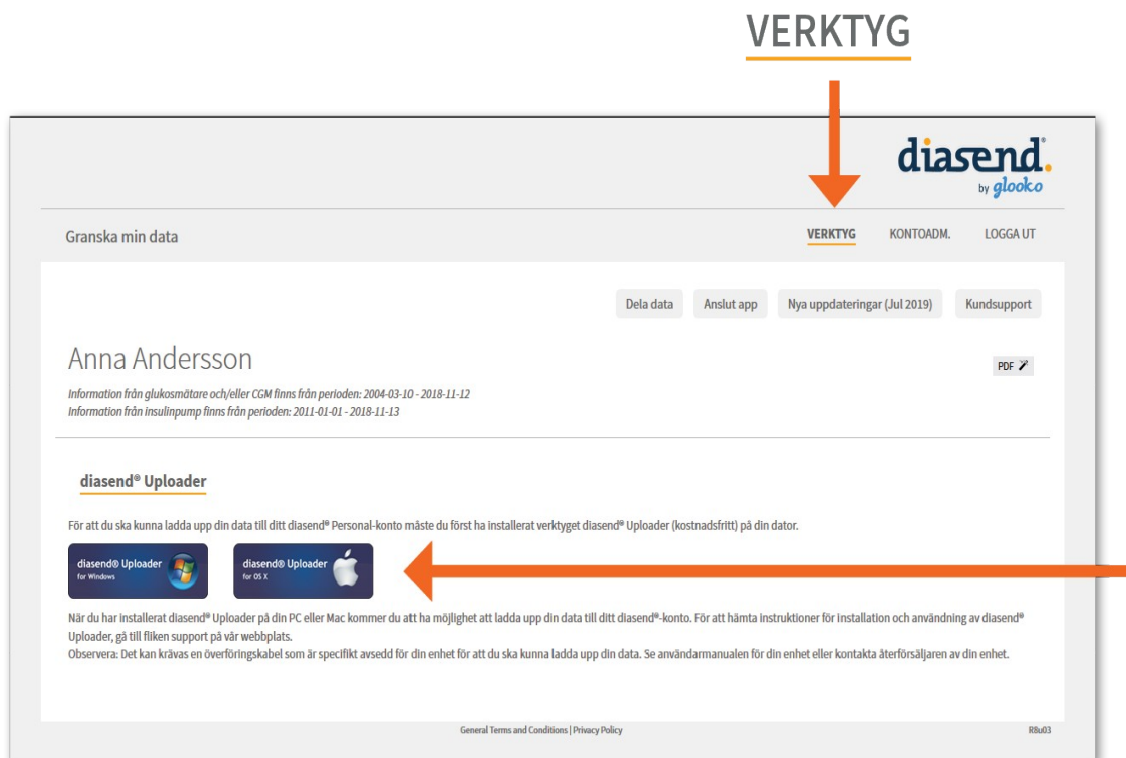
VERKTYG

diasend®
by glooko

Granska min data

VERKTYG KONTOADM. LOGGA UT

Dela data Anslut app Nya uppdateringar (Jul 2019) Kundsupport

Anna Andersson

PDF

Information från glukosmätare och/eller CGM finns från perioden: 2004-03-10 - 2018-11-12
Information från insulinpump finns från perioden: 2011-01-01 - 2018-11-13

diasend® Uploader

För att du ska kunna ladda upp din data till ditt diasend® Personal-konto måste du först ha installerat verktyget diasend® Uploader (kostnadsfritt) på din dator.

diasend® Uploader for Windows

diasend® Uploader for OS X

När du har installerat diasend® Uploader på din PC eller Mac kommer du att ha möjlighet att ladda upp din data till ditt diasend®-konto. För att hämta instruktioner för installation och användning av diasend® Uploader, gå till fliken support på vår webbplats.
Observera: Det kan krävas en överföringskabel som är specifikt avsedd för din enhet för att du ska kunna ladda upp din data. Se användarmanualen för din enhet eller kontakta återförsäljaren av din enhet.

General Terms and Conditions | Privacy Policy

R8u03